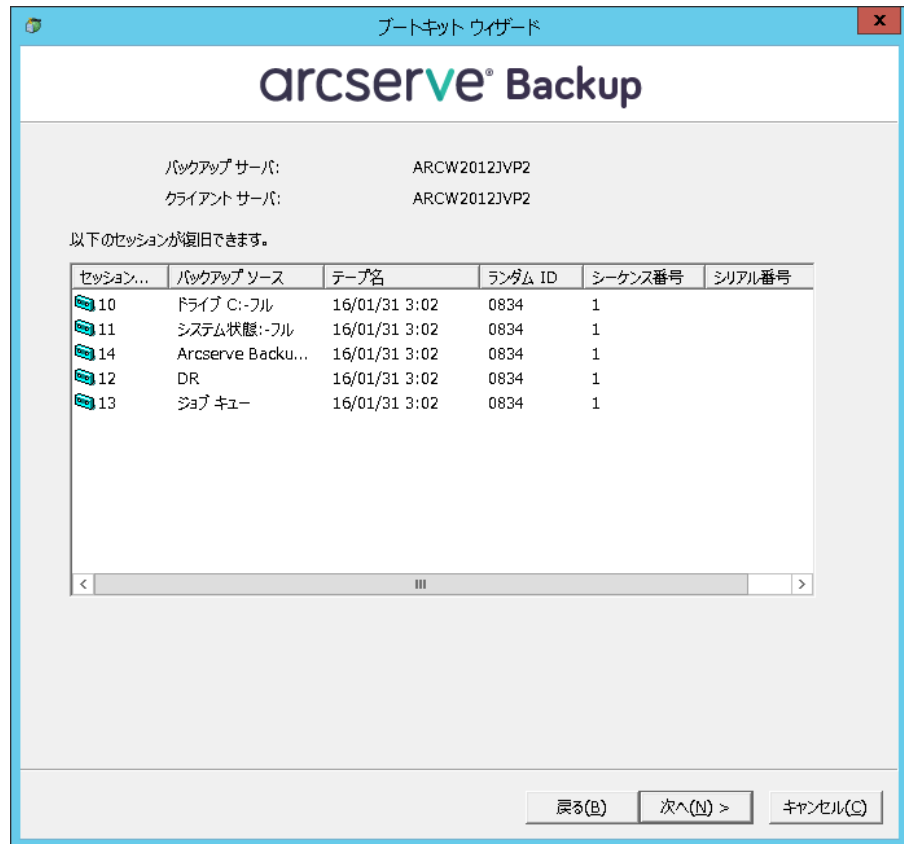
ブートキット ウィザード

x

arcserve® Backup

バックアップ サーバ: ARCW2012JVP2

クライアント サーバ: ARCW2012JVP2

以下のセッションが復旧できます。

| セッション... | バックアップ ソース | テープ名 | ランダム ID | シーケンス番号 | シリアル番号 |
|---|---|---|---|---|---|
| 10 | ドライブ C:-フル | 16/01/31 3:02 | 0834 | 1 | |
| 11 | システム状態:-フル | 16/01/31 3:02 | 0834 | 1 | |
| 14 | Arcserve Backu... | 16/01/31 3:02 | 0834 | 1 | |
| 12 | DR | 16/01/31 3:02 | 0834 | 1 | |
| 13 | ジョブ キュー | 16/01/31 3:02 | 0834 | 1 | |

戻る(B) 次へ(N) > キャンセル(C)